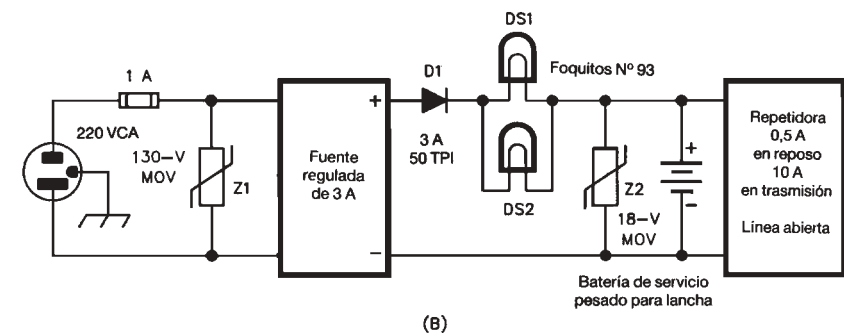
1 A

220 VCA

130–V
MOV

Z1

Fuente
regulada
de 3 A

+

–

D1

3 A
50 TPI

DS1

Foquitos Nº 93

DS2

Z2

18–V
MOV

+

–

Batería de servicio
pesado para lancha

Repetidora
0,5 A
en reposo
10 A
en trasmisión

Línea abierta

(B)